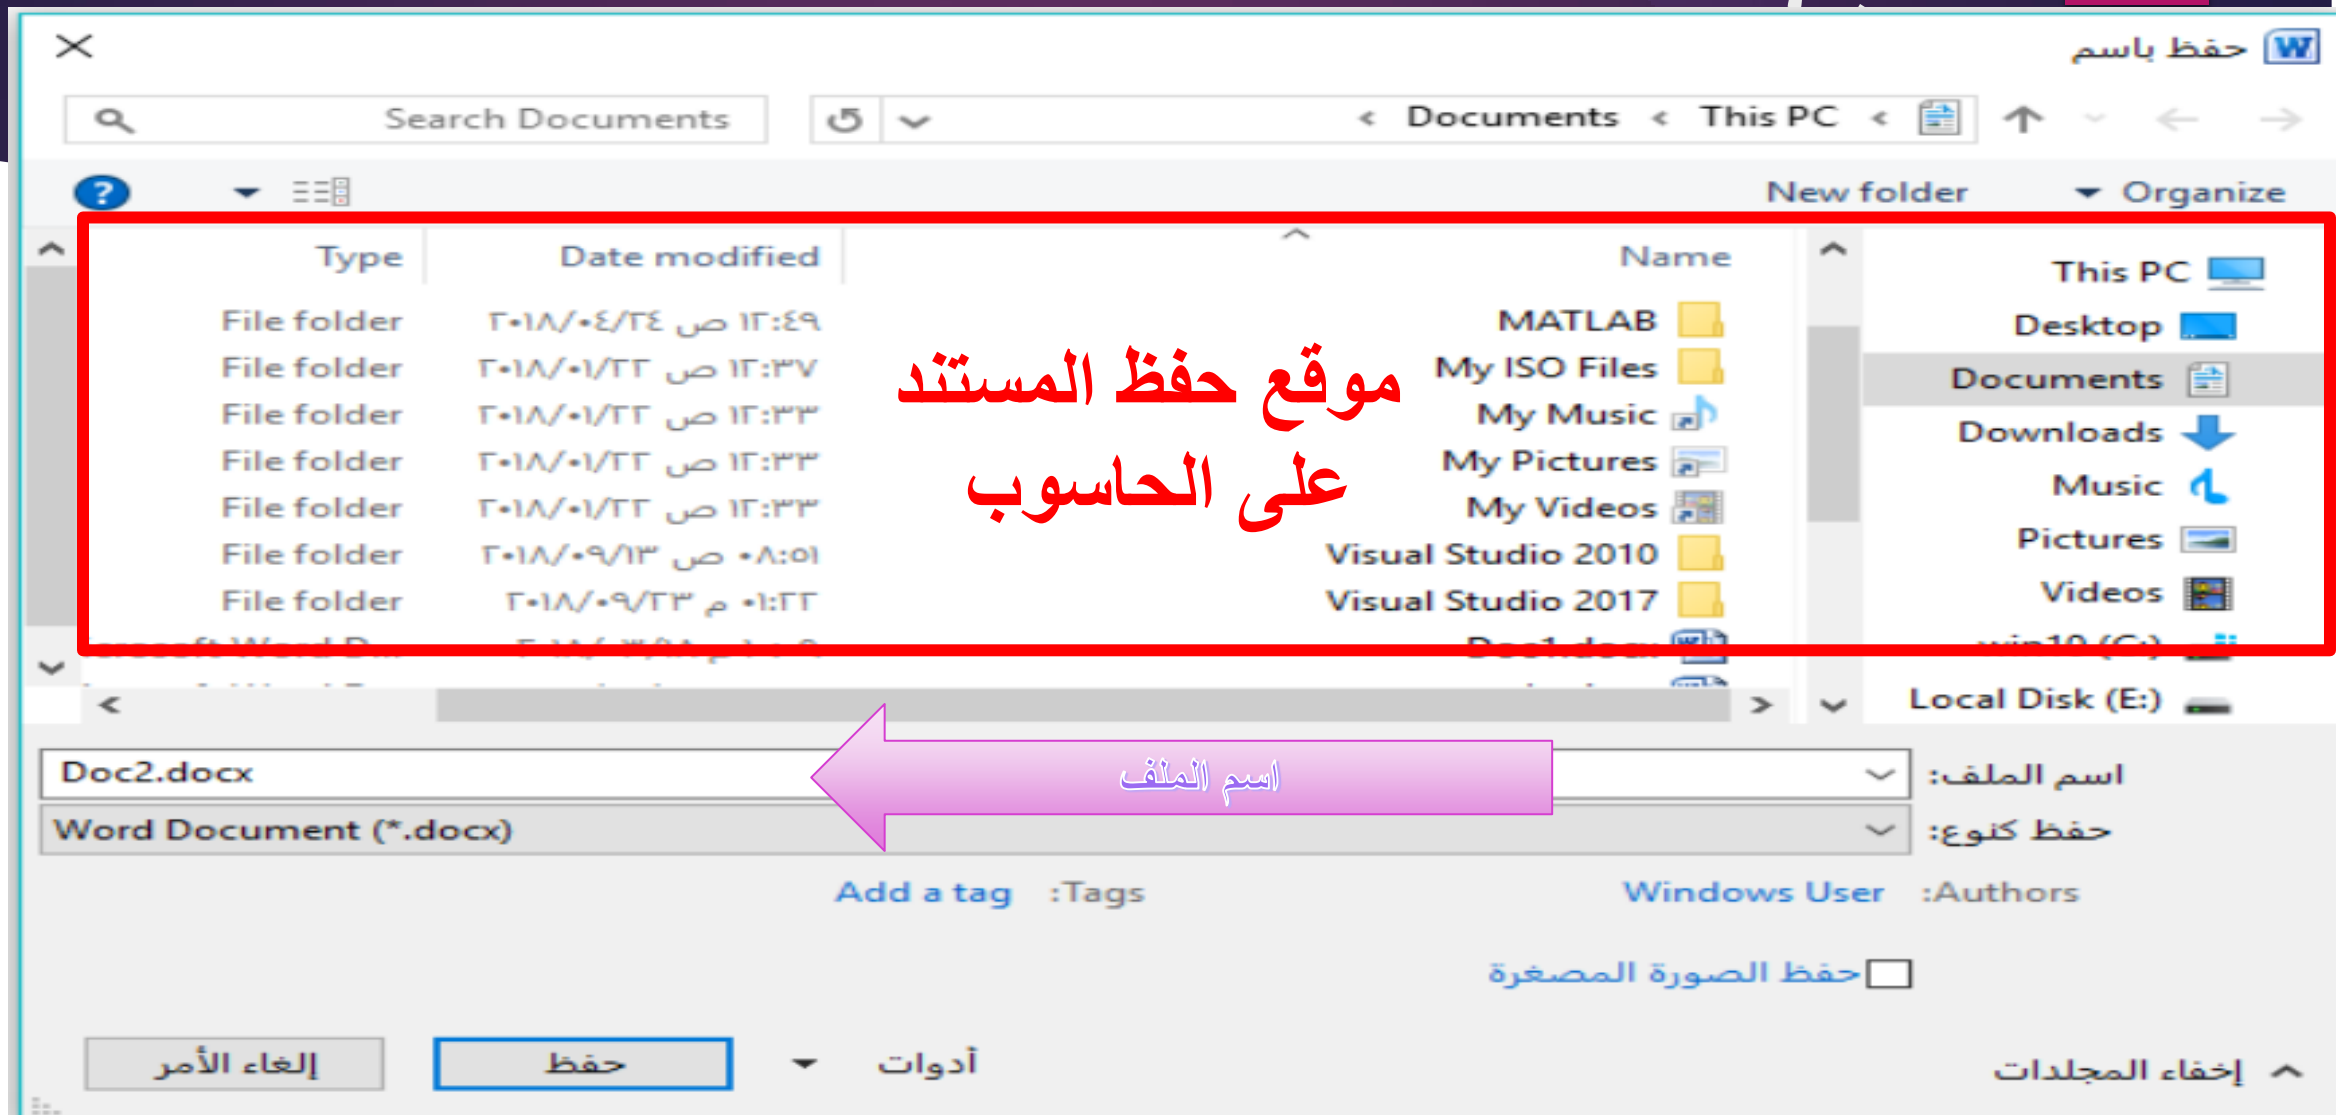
حفظ باسم

Search Documents

Documents > This PC >

Organize
New folder

| Name | Date modified | Type |
|---|---|---|
| MATLAB | ٢٠١٨/٠٤/٢٤ ص ١٢:٤٩ | File folder |
| My ISO Files | ٢٠١٨/٠١/٢٢ ص ١٢:٣٧ | File folder |
| My Music | ٢٠١٨/٠١/٢٢ ص ١٢:٣٣ | File folder |
| My Pictures | ٢٠١٨/٠١/٢٢ ص ١٢:٣٣ | File folder |
| My Videos | ٢٠١٨/٠١/٢٢ ص ١٢:٣٣ | File folder |
| Visual Studio 2010 | ٢٠١٨/٠٩/١٣ ص ٠٨:٥١ | File folder |
| Visual Studio 2017 | ٢٠١٨/٠٩/٢٣ م ٠١:٢٢ | File folder |
| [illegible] | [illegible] | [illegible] |

This PC
Desktop
Documents
Downloads
Music
Pictures
Videos
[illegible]
Local Disk (E:)

موقع حفظ المستند على الحاسوب

اسم الملف: Doc2.docx
اسم الملف
حفظ كنوع: Word Document (*.docx)

Authors: Windows User
Tags: Add a tag

حفظ الصورة المصغرة

إخفاء المجلدات
أدوات
حفظ
إلغاء الأمر